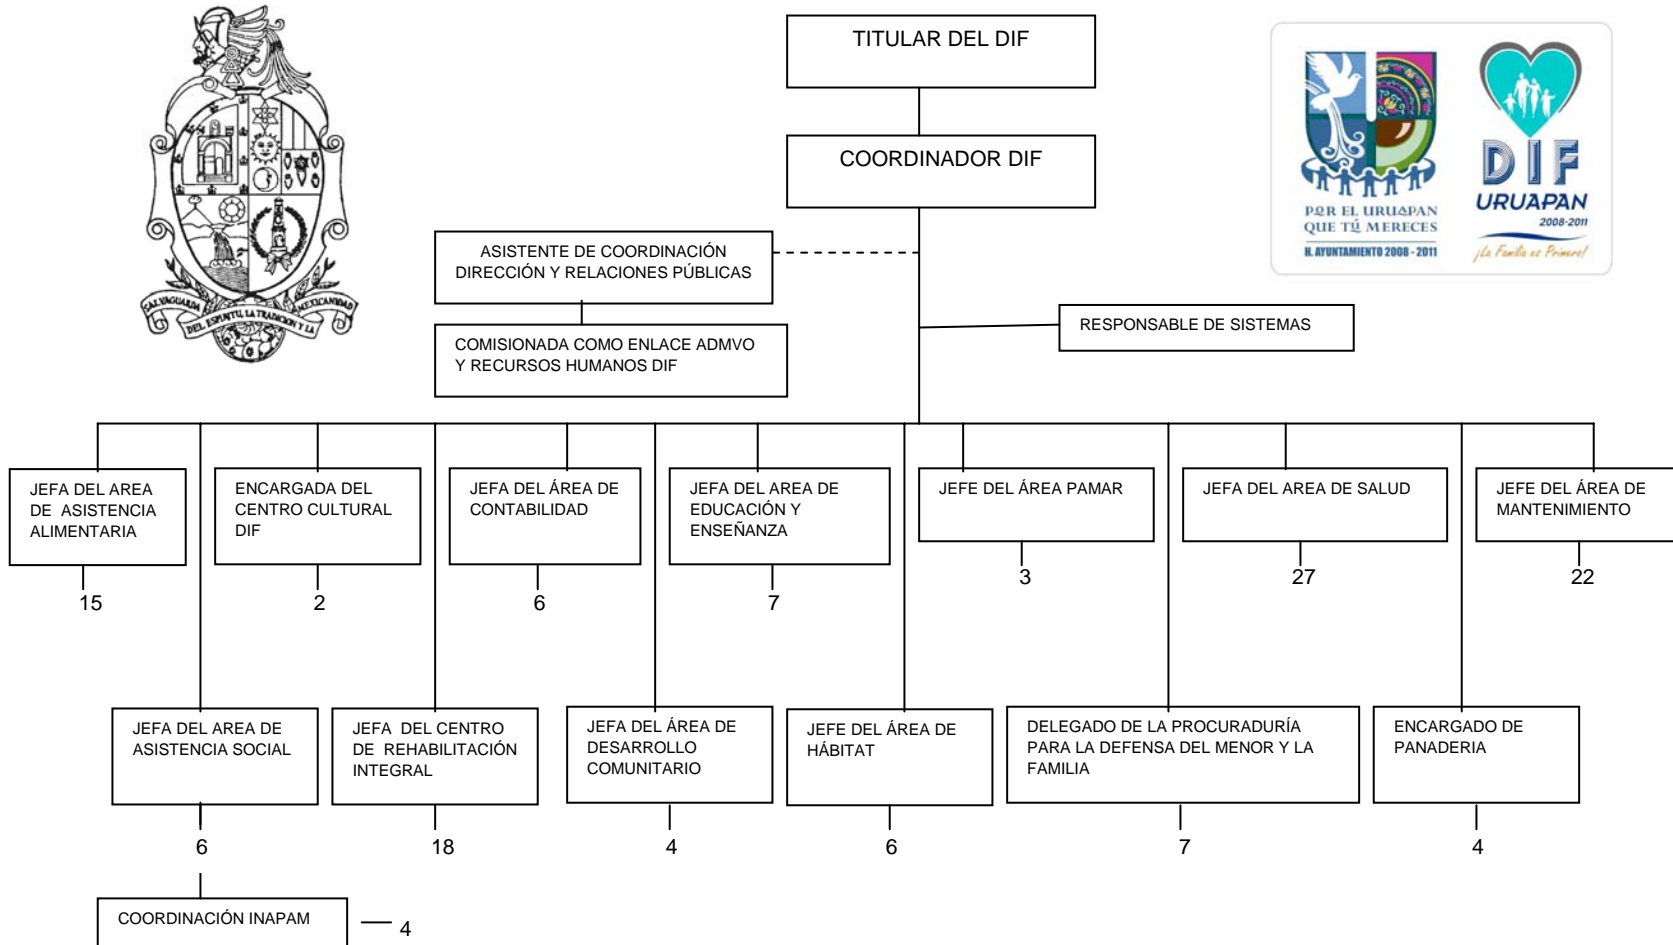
SALVAGUARDA DEL ESPÍRITU, LA TRADICIÓN Y LA MEXICANIDAD

TITULAR DEL DIF

COORDINADOR DIF

POR EL URUAPAN QUE TÚ MERECES
H. AYUNTAMIENTO 2008 - 2011

DIF URUAPAN 2008-2011
¡La Familia es Primero!

ASISTENTE DE COORDINACIÓN DIRECCIÓN Y RELACIONES PÚBLICAS

COMISIONADA COMO ENLACE ADMVO Y RECURSOS HUMANOS DIF

RESPONSABLE DE SISTEMAS

JEFA DEL AREA DE ASISTENCIA ALIMENTARIA
15

ENCARGADA DEL CENTRO CULTURAL DIF
2

JEFA DEL ÁREA DE CONTABILIDAD
6

JEFA DEL AREA DE EDUCACIÓN Y ENSEÑANZA
7

JEFE DEL ÁREA PAMAR
3

JEFA DEL AREA DE SALUD
27

JEFE DEL ÁREA DE MANTENIMIENTO
22

JEFA DEL AREA DE ASISTENCIA SOCIAL
6

JEFA DEL CENTRO DE REHABILITACIÓN INTEGRAL
18

JEFA DEL ÁREA DE DESARROLLO COMUNITARIO
4

JEFE DEL ÁREA DE HÁBITAT
6

DELEGADO DE LA PROCURADURÍA PARA LA DEFENSA DEL MENOR Y LA FAMILIA
7

ENCARGADO DE PANADERIA
4

COORDINACIÓN INAPAM
4